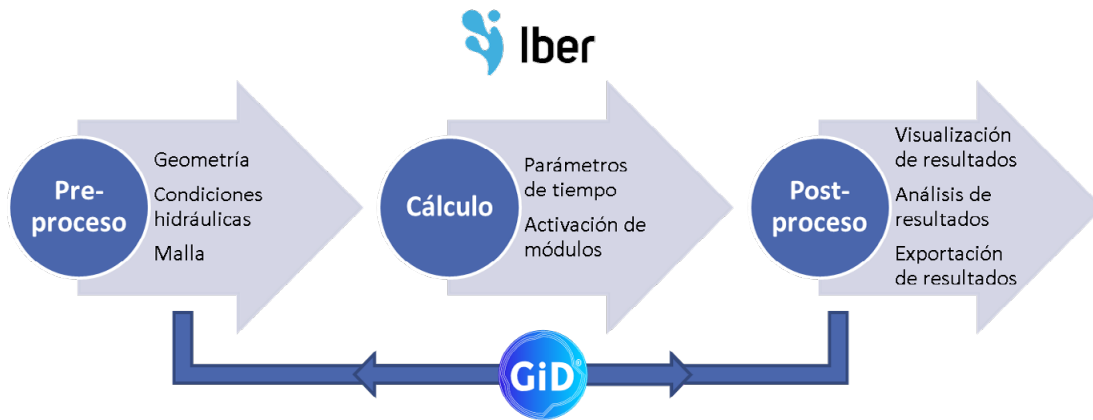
Iber

Pre-proceso

Geometría

Condiciones hidráulicas

Malla

Cálculo

Parámetros de tiempo

Activación de módulos

Post-proceso

Visualización de resultados

Análisis de resultados

Exportación de resultados

GiD®